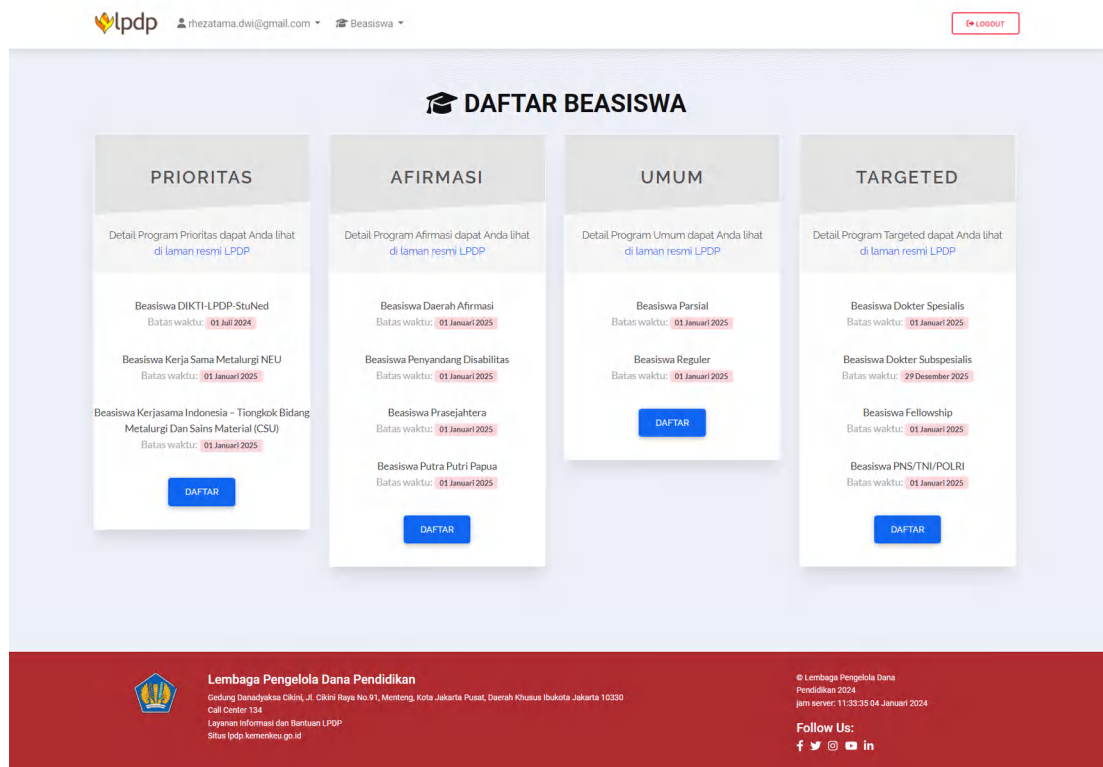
lpdp rhezatama.dwi@gmail.com ▾ Beasiswa ▾

LOGOUT

DAFTAR BEASISWA

PRIORITAS

Detail Program Prioritas dapat Anda lihat di laman resmi LPDP

Beasiswa DIKTI-LPDP-StuNed
Batas waktu: 01 Juli 2024

Beasiswa Kerja Sama Metalurgi NEU
Batas waktu: 01 Januari 2025

Beasiswa Kerjasama Indonesia – Tiongkok Bidang Metalurgi Dan Sains Material (CSU)
Batas waktu: 01 Januari 2025

DAFTAR

AFIRMASI

Detail Program Afirmasi dapat Anda lihat di laman resmi LPDP

Beasiswa Daerah Afirmasi
Batas waktu: 01 Januari 2025

Beasiswa Penyandang Disabilitas
Batas waktu: 01 Januari 2025

Beasiswa Prasejahtera
Batas waktu: 01 Januari 2025

Beasiswa Putra Putri Papua
Batas waktu: 01 Januari 2025

DAFTAR

UMUM

Detail Program Umum dapat Anda lihat di laman resmi LPDP

Beasiswa Parsial
Batas waktu: 01 Januari 2025

Beasiswa Reguler
Batas waktu: 01 Januari 2025

DAFTAR

TARGETED

Detail Program Targeted dapat Anda lihat di laman resmi LPDP

Beasiswa Dokter Spesialis
Batas waktu: 01 Januari 2025

Beasiswa Dokter Subspesialis
Batas waktu: 29 Desember 2025

Beasiswa Fellowship
Batas waktu: 01 Januari 2025

Beasiswa PNS/TNI/POLRI
Batas waktu: 01 Januari 2025

DAFTAR

Lembaga Pengelola Dana Pendidikan
Gedung Danadyaksa Cikini, Jl. Cikini Raya No.91, Menteng, Kota Jakarta Pusat, Daerah Khusus Ibukota Jakarta 10330
Call Center 134
Layanan Informasi dan Bantuan LPDP
Situs lpdp.kemenkeu.go.id

© Lembaga Pengelola Dana Pendidikan 2024
jam server: 11:33:35 04 Januari 2024

Follow Us: